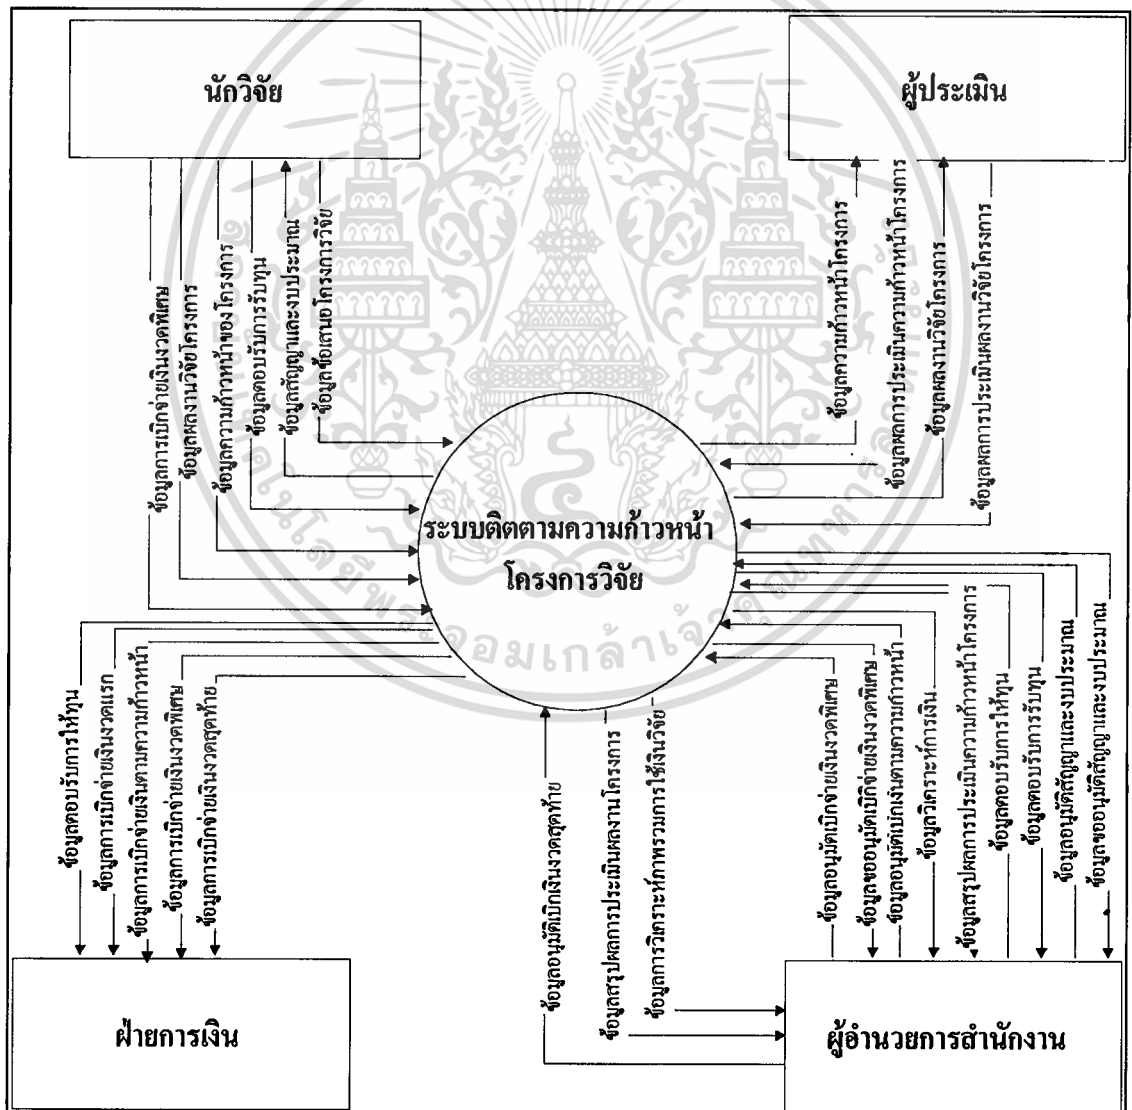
นักวิจัย

ผู้ประเมิน

ข้อมูลการเบิกจ่ายเงินงวดพิเศษ
ข้อมูลผลงานวิจัยโครงการ
ข้อมูลความก้าวหน้าของโครงการ
ข้อมูลตอบรับการรับทุน
ข้อมูลสัญญาและงบประมาณ
ข้อมูลข้อเสนอโครงการวิจัย

ข้อมูลความก้าวหน้าโครงการ
ข้อมูลผลการประเมินความก้าวหน้าโครงการ
ข้อมูลผลงานวิจัยโครงการ
ข้อมูลผลการประเมินผลงานวิจัยโครงการ

ระบบติดตามความก้าวหน้าโครงการวิจัย

ข้อมูลตอบรับการให้ทุน
ข้อมูลการเบิกจ่ายเงินงวดแรก
ข้อมูลการเบิกจ่ายเงินตามความก้าวหน้า
ข้อมูลการเบิกจ่ายเงินงวดพิเศษ
ข้อมูลการเบิกจ่ายเงินงวดสุดท้าย

ข้อมูลอนุมัติเบิกเงินงวดสุดท้าย
ข้อมูลสรุปผลการประเมินผลงานโครงการ
ข้อมูลการวิเคราะห์ภาพรวมการใช้เงินวิจัย

ข้อมูลอนุมัติเบิกจ่ายเงินงวดพิเศษ
ข้อมูลขออนุมัติเบิกจ่ายเงินงวดพิเศษ
ข้อมูลอนุมัติเบิกเงินตามความก้าวหน้า
ข้อมูลวิเคราะห์การเงิน
ข้อมูลสรุปผลการประเมินความก้าวหน้าโครงการ
ข้อมูลตอบรับการให้ทุน
ข้อมูลตอบรับการรับทุน
ข้อมูลอนุมัติสัญญาและงบประมาณ
ข้อมูลขออนุมัติสัญญาและงบประมาณ

ฝ่ายการเงิน

ผู้อำนวยการสำนักงาน